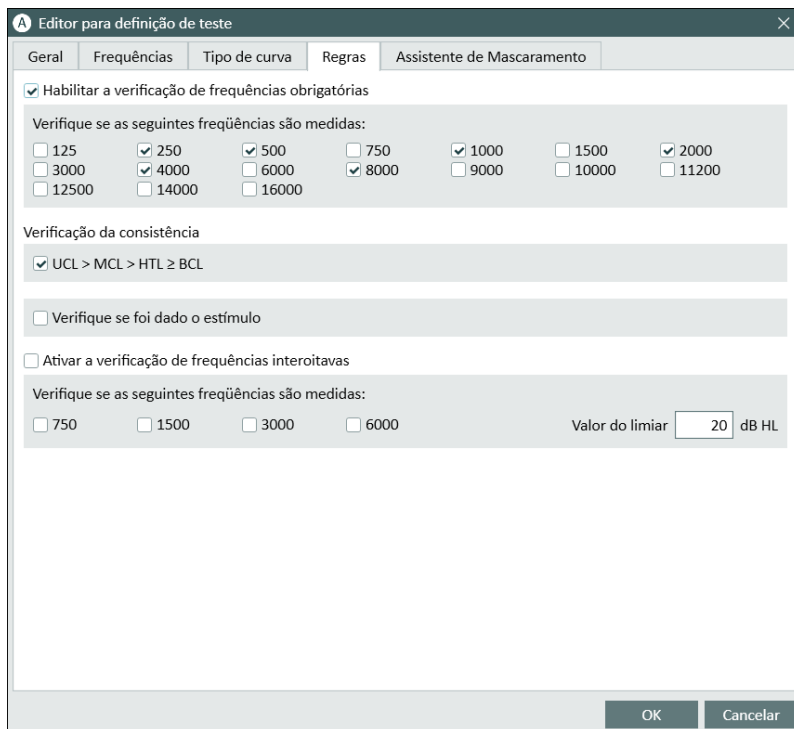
A Editor para definição de teste

Geral | Frequências | Tipo de curva | Regras | Assistente de Mascaramento

Habilitar a verificação de frequências obrigatórias

Verifique se as seguintes freqüências são medidas:

125 | 250 | 500 | 750 | 1000 | 1500 | 2000
3000 | 4000 | 6000 | 8000 | 9000 | 10000 | 11200
12500 | 14000 | 16000

Verificação da consistência

UCL > MCL > HTL ≥ BCL

Verifique se foi dado o estímulo

Ativar a verificação de frequências interoitavas

Verifique se as seguintes freqüências são medidas:

750 | 1500 | 3000 | 6000

Valor do limiar 20 dB HL

OK Cancelar